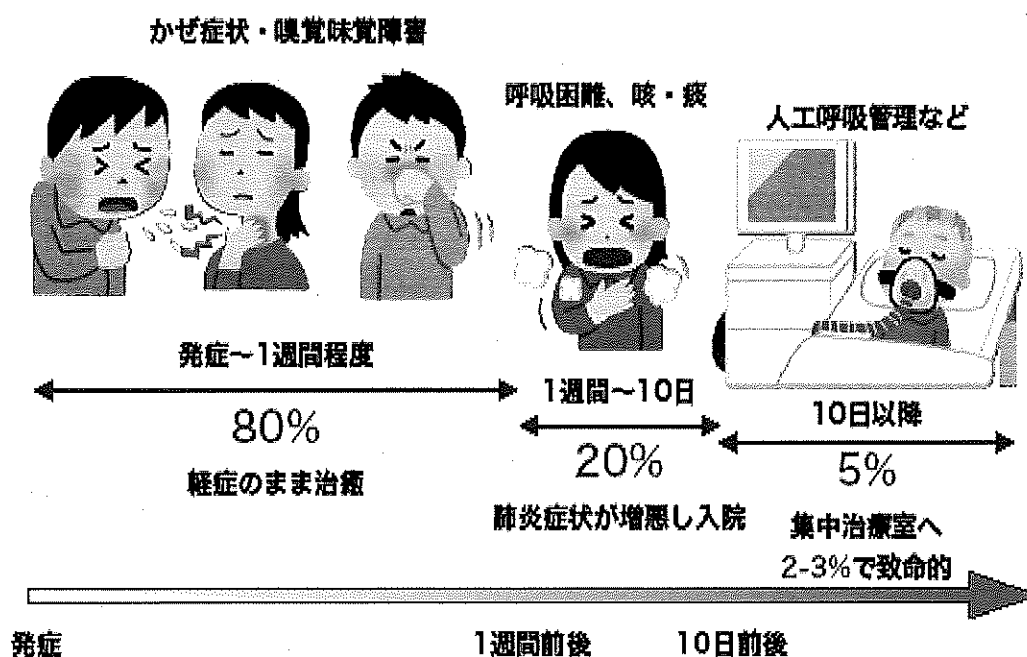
かぜ症状・嗅覚味覚障害

呼吸困難、咳・痰

人工呼吸管理など

発症〜1週間程度

80%

軽症のまま治癒

1週間〜10日

20%

肺炎症状が増悪し入院

10日以降

5%

集中治療室へ

2-3%で致命的

発症

1週間前後

10日前後